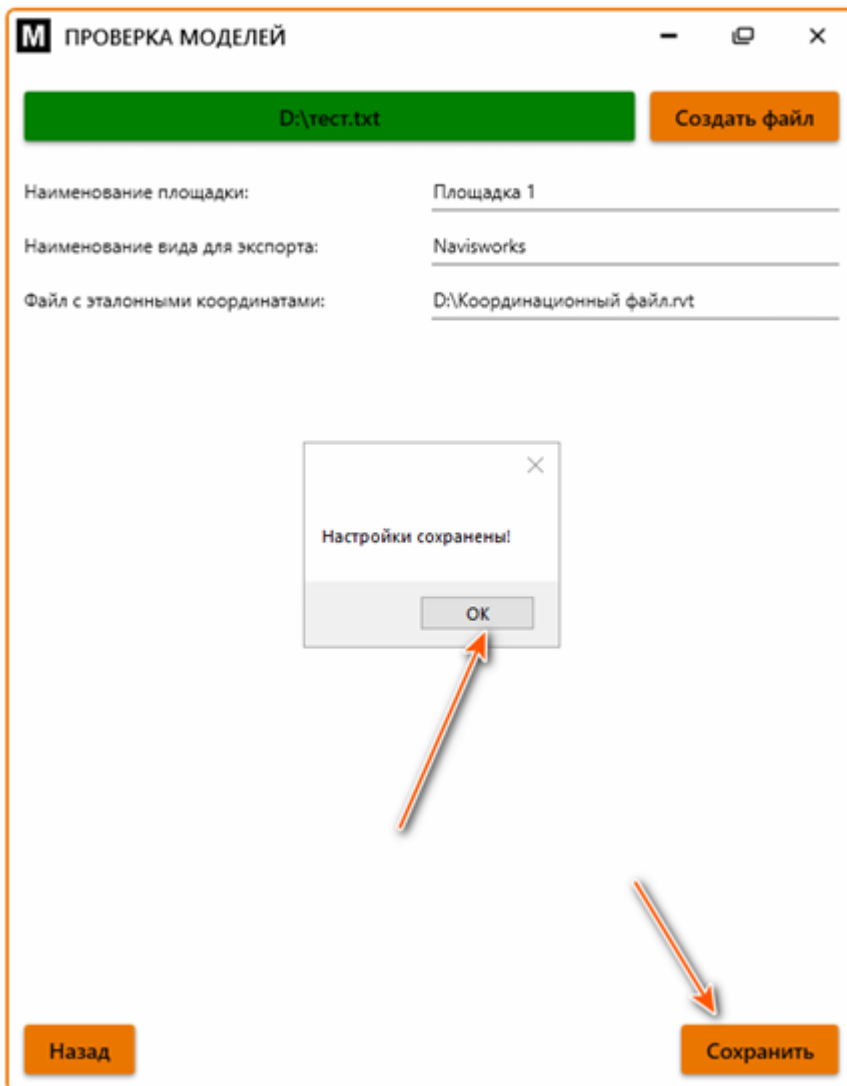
M ПРОВЕРКА МОДЕЛЕЙ

D:\тест.txt

Создать файл

Наименование площадки:

Площадка 1

Наименование вида для экспорта:

Navisworks

Файл с эталонными координатами:

D:\Координационный файл.rvt

Настройки сохранены!

OK

Назад

Сохранить